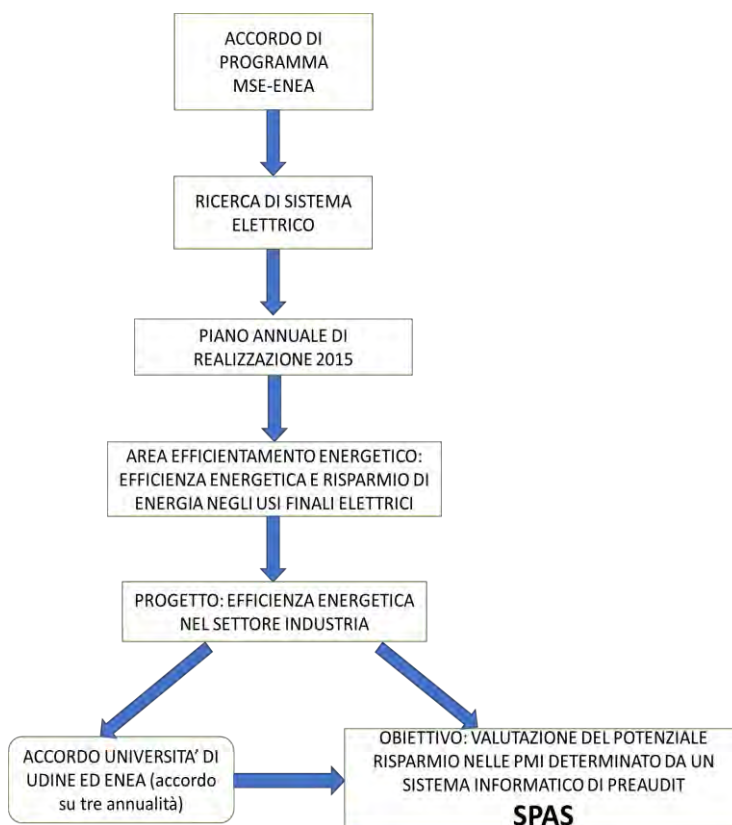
ACCORDO DI PROGRAMMA MSE-ENEA

RICERCA DI SISTEMA ELETTRICO

PIANO ANNUALE DI REALIZZAZIONE 2015

AREA EFFICIENTAMENTO ENERGETICO: EFFICIENZA ENERGETICA E RISPARMIO DI ENERGIA NEGLI USI FINALI ELETTRICI

PROGETTO: EFFICIENZA ENERGETICA NEL SETTORE INDUSTRIA

ACCORDO UNIVERSITA' DI UDINE ED ENEA (accordo su tre annualità)

OBIETTIVO: VALUTAZIONE DEL POTENZIALE RISPARMIO NELLE PMI DETERMINATO DA UN SISTEMA INFORMATICO DI PREAUDIT

SPAS